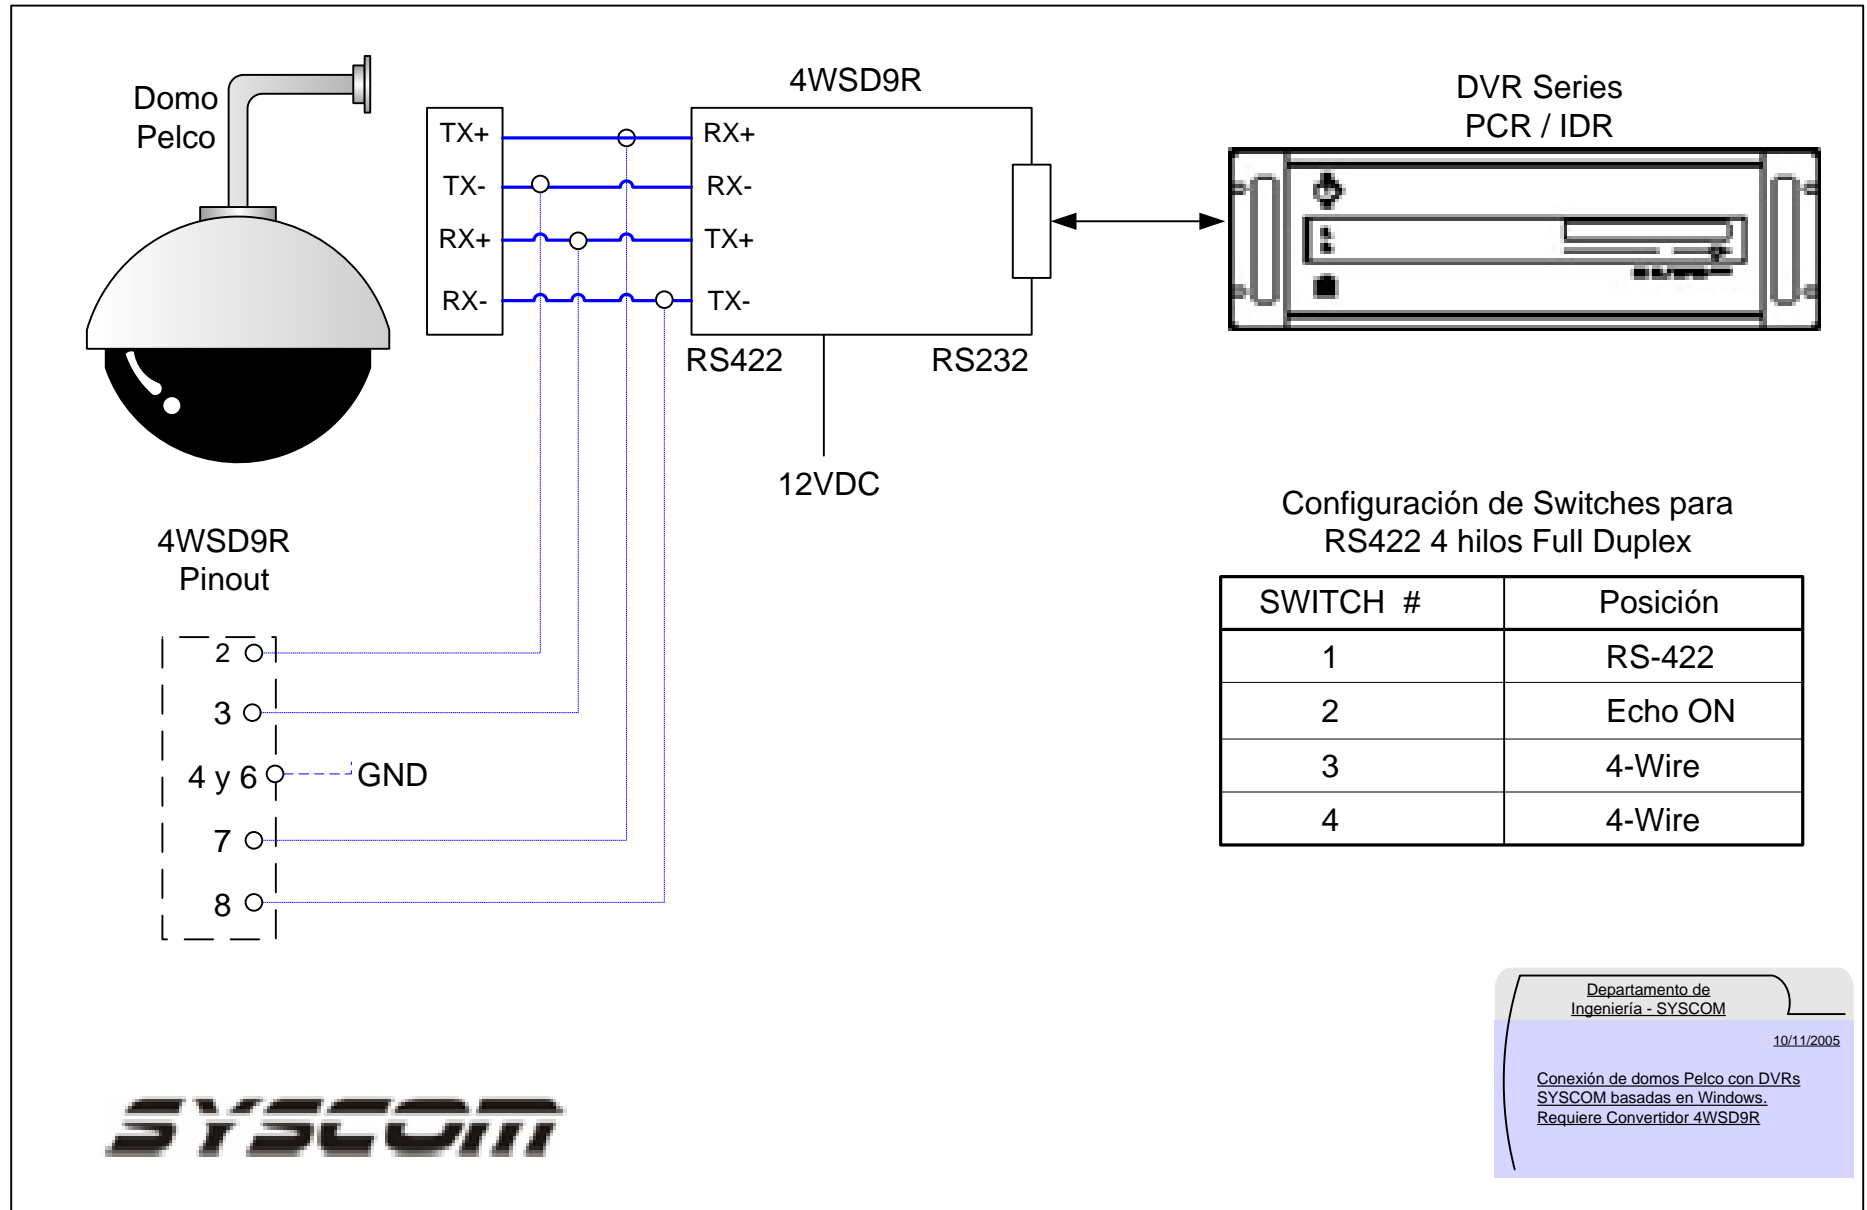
Domo
Pelco

4WSD9R

DVR Series
PCR / IDR

TX+
TX-
RX+
RX-

RX+
RX-
TX+
TX-

RS422
RS232

12VDC

4WSD9R
Pinout

2
3
4 y 6
GND
7
8

Configuración de Switches para
RS422 4 hilos Full Duplex

| SWITCH # | Posición |
|---|---|
| 1 | RS-422 |
| 2 | Echo ON |
| 3 | 4-Wire |
| 4 | 4-Wire |

SYSCOM

Departamento de
Ingeniería - SYSCOM

10/11/2005

Conexión de domos Pelco con DVRs
SYSCOM basadas en Windows.
Requiere Convertidor 4WSD9R